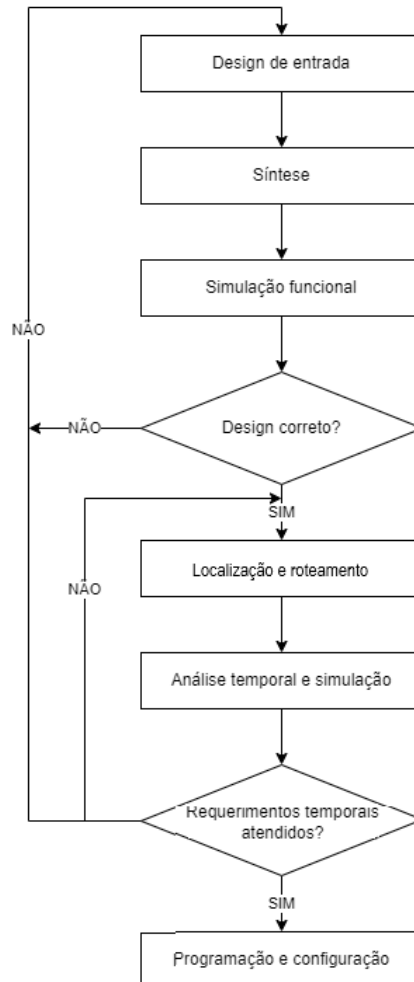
Design de entrada

Síntese

Simulação funcional

NÃO

NÃO

Design correto?

SIM

NÃO

Localização e roteamento

Análise temporal e simulação

Requerimentos temporais atendidos?

SIM

Programação e configuração